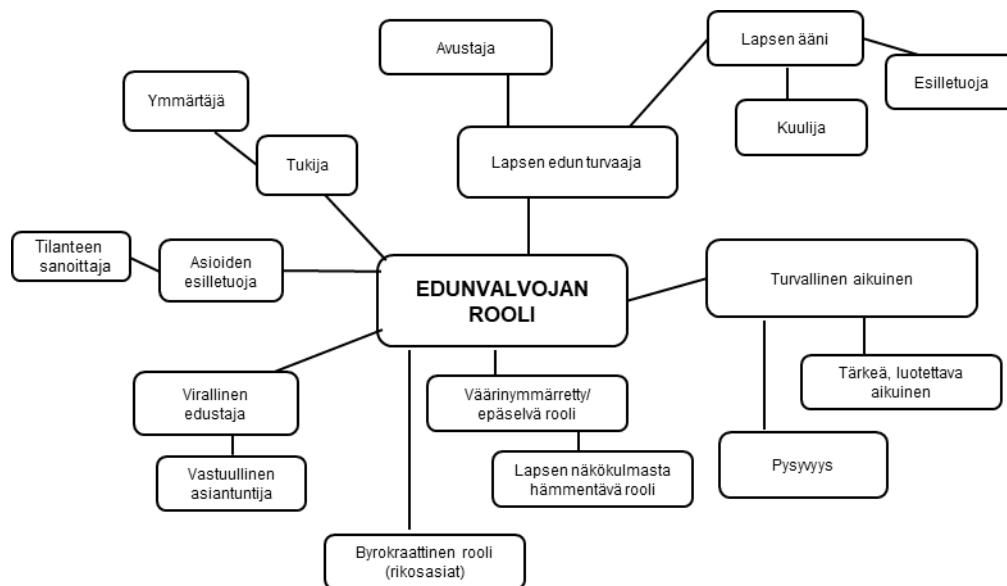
EDUNVALVOJAN ROOLI

Avustaja

Lapsen edun turvaaja

Lapsen ääni

Esilletuoja

Kuulija

Ymmärtäjä

Tukija

Tilanteen sanoittaja

Asioiden esilletuoja

Turvallinen aikuinen

Tärkeä, luotettava aikuinen

Pysyvyys

Virallinen edustaja

Vastuullinen asiantuntija

Väärinymmärretty/ epäselvä rooli

Lapsen näkökulmasta hämmentävä rooli

Byrokraattinen rooli (rikosasiat)